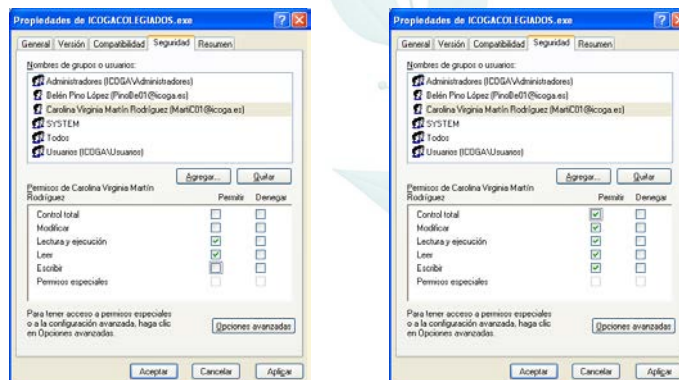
Propiedades de ICOGACOLEGIADOS.exe

General | Versión | Compatibilidad | Seguridad | Resumen

Nombres de grupos o usuarios:

Administradores (ICOGA\Administradores)
Belén Pino López (PinoBe01@icoga.es)
Carolina Virginia Martín Rodríguez (MartiC01@icoga.es)
SYSTEM
Todos
Usuarios (ICOGA\Usuarios)

Agregar... | Quitar

Permisos de Carolina Virginia Martín Rodríguez | Permitir | Denegar

Control total
Modificar
Lectura y ejecución
Leer
Escribir
Permisos especiales

Para tener acceso a permisos especiales o a la configuración avanzada, haga clic en Opciones avanzadas.

Opciones avanzadas

Aceptar | Cancelar | Aplicar

Propiedades de ICOGACOLEGIADOS.exe

General | Versión | Compatibilidad | Seguridad | Resumen

Nombres de grupos o usuarios:

Administradores (ICOGA\Administradores)
Belén Pino López (PinoBe01@icoga.es)
Carolina Virginia Martín Rodríguez (MartiC01@icoga.es)
SYSTEM
Todos
Usuarios (ICOGA\Usuarios)

Agregar... | Quitar

Permisos de Carolina Virginia Martín Rodríguez | Permitir | Denegar

Control total
Modificar
Lectura y ejecución
Leer
Escribir
Permisos especiales

Para tener acceso a permisos especiales o a la configuración avanzada, haga clic en Opciones avanzadas.

Opciones avanzadas

Aceptar | Cancelar | Aplicar